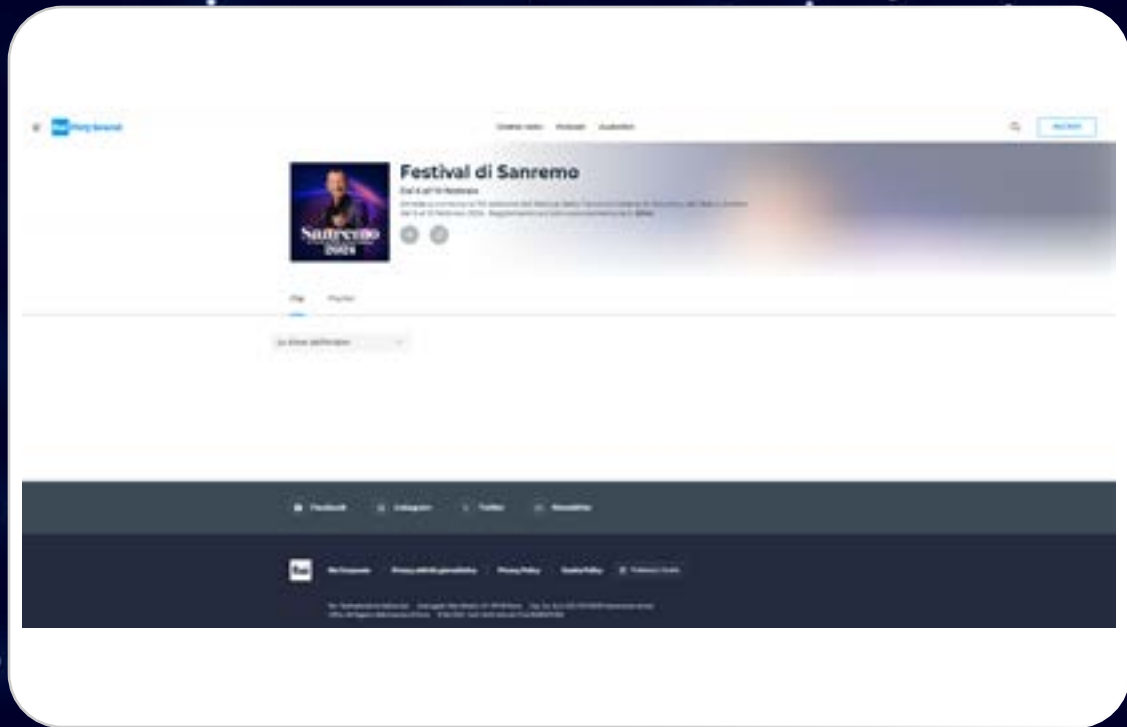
Rai PlaySound

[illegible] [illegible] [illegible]

ACCEDI

Festival di Sanremo

Dal 6 al 10 febbraio

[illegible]

Sanremo 2024

Clip Playlist

Le Clips dell'Ariston

Facebook Instagram Twitter Newsletter

Rai

Rai Corporate Privacy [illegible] Privacy Policy Cookie Policy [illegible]

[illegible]